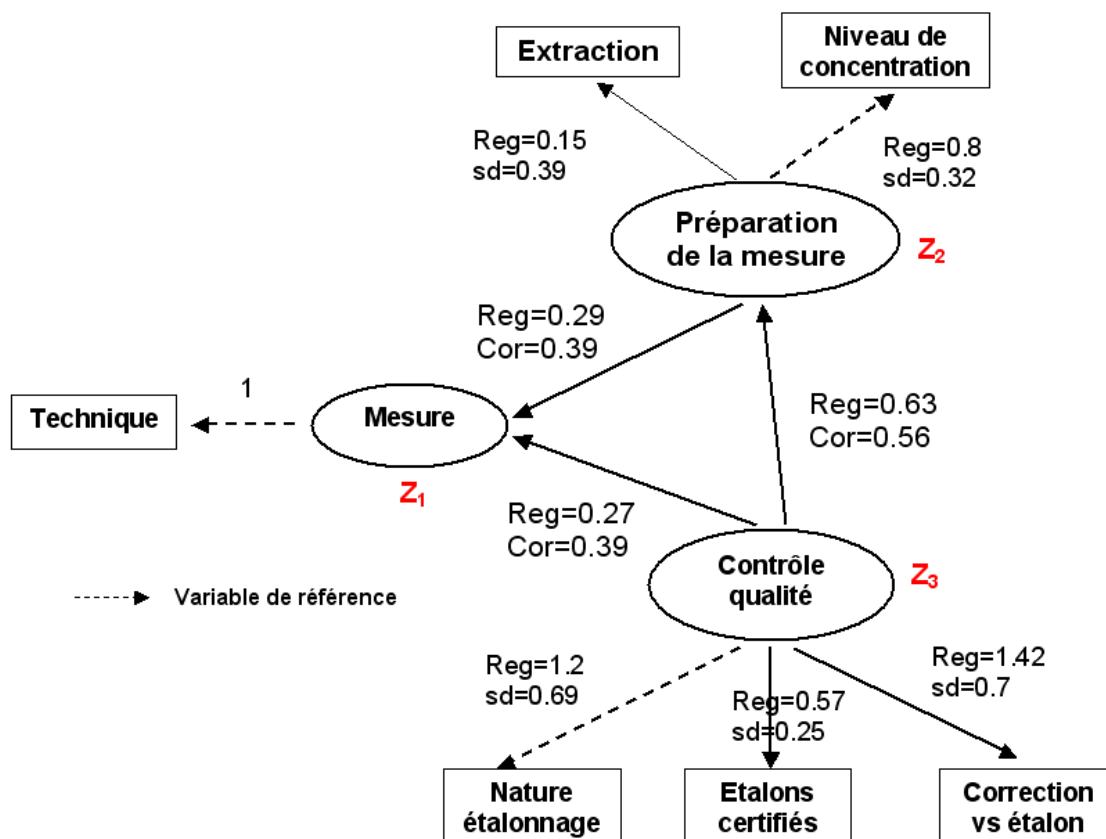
Extraction

Niveau de concentration

Reg=0.15
sd=0.39

Reg=0.8
sd=0.32

Préparation de la mesure

$Z_2$

Reg=0.29
Cor=0.39

1

Technique

Mesure

Reg=0.63
Cor=0.56

$Z_1$

Reg=0.27
Cor=0.39

Contrôle qualité

$Z_3$

Variable de référence

Reg=1.2
sd=0.69

Reg=0.57
sd=0.25

Reg=1.42
sd=0.7

Nature étalonnage

Etalons certifiés

Correction vs étalon